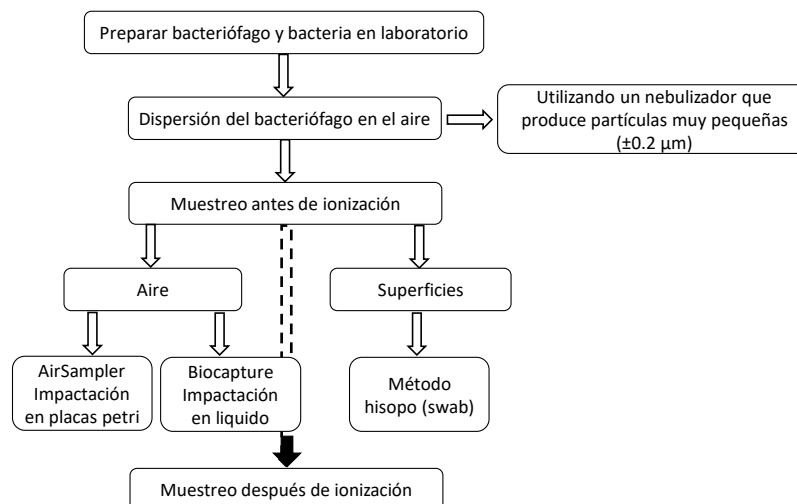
Preparar bacteriófago y bacteria en laboratorio

Dispersión del bacteriófago en el aire

Utilizando un nebulizador que produce partículas muy pequeñas (±0.2 μm)

Muestreo antes de ionización

Aire

Superficies

AirSampler Impactación en placas petri

Biocapture Impactación en liquido

Método hisopo (swab)

Muestreo después de ionización